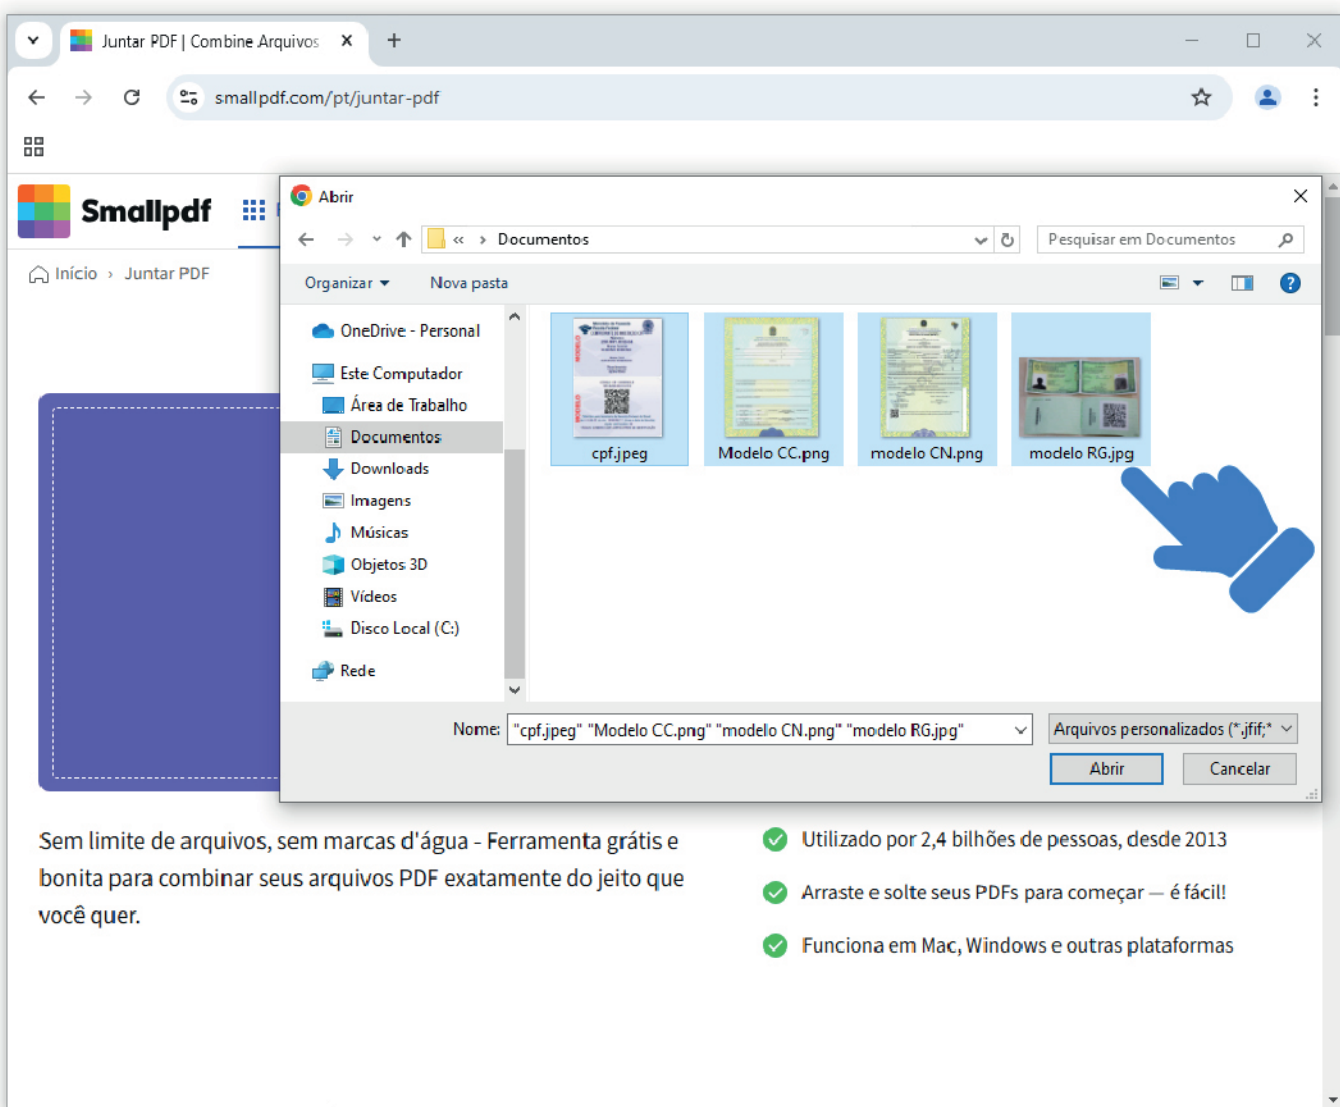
Juntar PDF | Combine Arquivos ×
+

smallpdf.com/pt/juntar-pdf

Smallpdf

Início › Juntar PDF

Abrir

« › Documentos

Pesquisar em Documentos

Organizar ▾ Nova pasta

OneDrive - Personal
Este Computador
Área de Trabalho
Documentos
Downloads
Imagens
Músicas
Objetos 3D
Vídeos
Disco Local (C:)
Rede

cpf.jpeg
Modelo CC.png
modelo CN.png
modelo RG.jpg

Nome: "cpf.jpeg" "Modelo CC.png" "modelo CN.png" "modelo RG.jpg"
Arquivos personalizados (*.jfif;*
Abrir
Cancelar

Sem limite de arquivos, sem marcas d'água - Ferramenta grátis e bonita para combinar seus arquivos PDF exatamente do jeito que você quer.

Utilizado por 2,4 bilhões de pessoas, desde 2013

Arraste e solte seus PDFs para começar — é fácil!

Funciona em Mac, Windows e outras plataformas